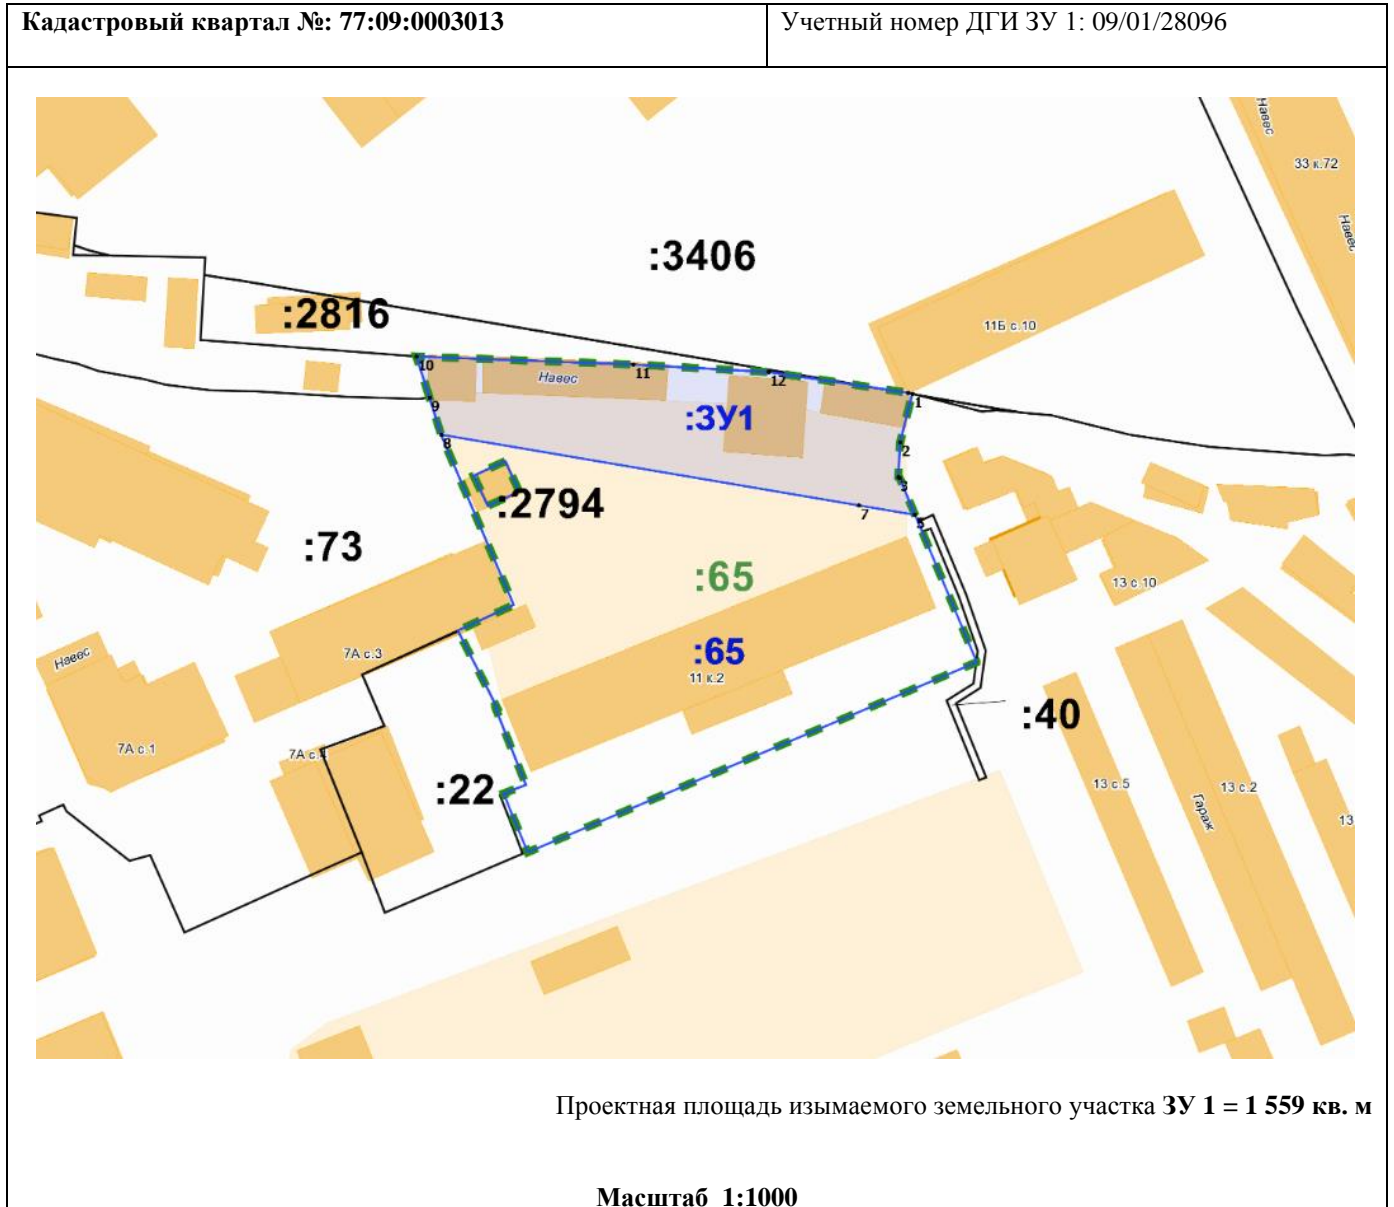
| Кадастровый квартал №: 77:09:0003013 | Учетный номер ДГИ ЗУ 1: 09/01/28096 |
|---|---|

Навес
33 к.72
Навес
:3406
:2816
11Б с.10
10
Навес
11
12
:ЗУ1
1
9
8
2
3
:2794
7
5
:73
:65
13 с.10
Навес
7А с.3
:65
11 к.2
:40
7А с.1
7А с.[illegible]
:22
13 с.5
Гараж
13 с.2
13

Проектная площадь изымаемого земельного участка **ЗУ 1 = 1 559 кв. м**

**Масштаб 1:1000**